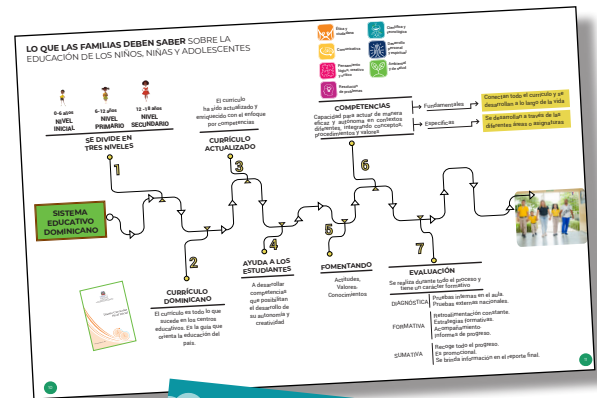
LO QUE LAS FAMILIAS DEBEN SABER SOBRE LA EDUCACIÓN DE LOS NIÑOS, NIÑAS Y ADOLESCENTES

Ética y ciudadana

Comunicativa

Pensamiento lógico, creativo y crítico

Resolución de problemas

Científica y tecnológica

Desarrollo personal y espiritual

Ambiental y de la salud

6-6 años
NIVEL INICIAL

6-12 años
NIVEL PRIMARIO

12-18 años
NIVEL SECUNDARIO

SE DIVIDE EN TRES NIVELES

1

El currículo ha sido actualizado y enriquecido con el enfoque por competencias

CURRÍCULO ACTUALIZADO

3

COMPETENCIAS
Capacidad para actuar de manera eficaz y autónoma en contextos diferentes, integrando conceptos, procedimientos y valores.

Fundamentales

Conectan todo el currículo y se desarrollan a lo largo de la vida

Específicas

Se desarrollan a través de las diferentes áreas o asignaturas

6

SISTEMA EDUCATIVO DOMINICANO

2

4

5

7

CURRÍCULO DOMINICANO
El currículo es todo lo que sucede en los centros educativos. Es la guía que orienta la educación del país.

AYUDA A LOS ESTUDIANTES
A desarrollar competencias que posibilitan el desarrollo de su autonomía y creatividad

FOMENTANDO
Actitudes, Valores, Conocimientos

EVALUACIÓN
Se realiza durante todo el proceso y tiene un carácter formativo.

DIAGNÓSTICA
Pruebas internas en el aula.
Pruebas externas nacionales.

FORMATIVA
Retroalimentación constante.
Estrategias formativas.
Acompañamiento.
Informe de progreso.

SUMATIVA
Recoge todo el progreso.
Es promocional.
Se brinda información en el reporte final.

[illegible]